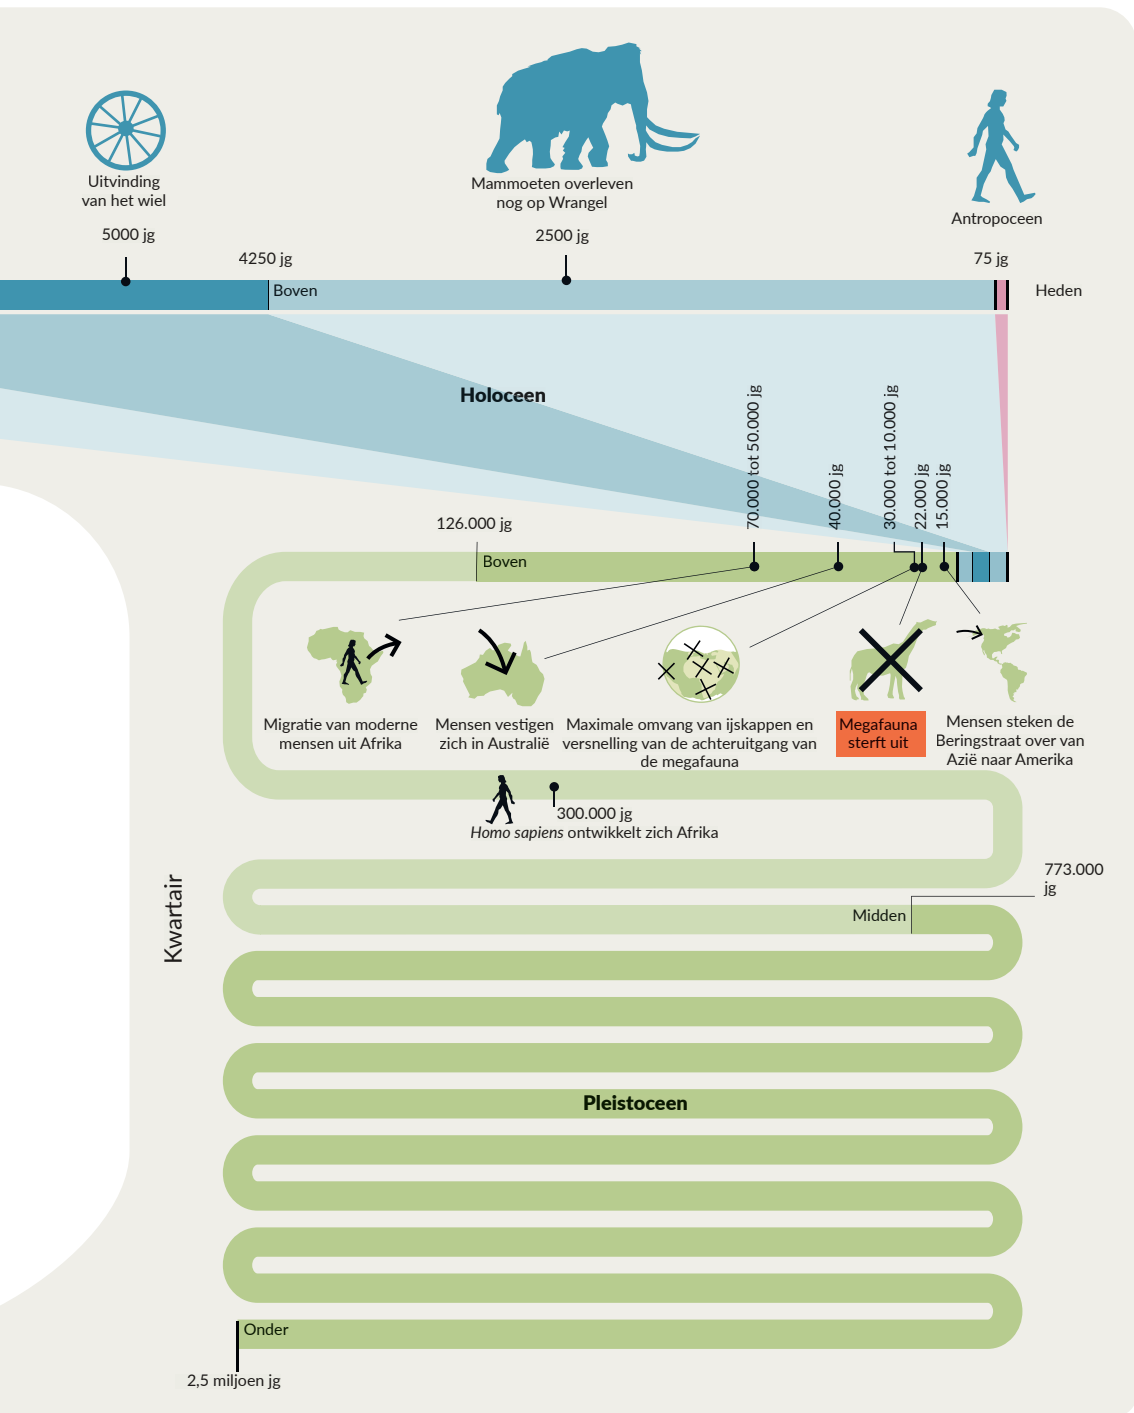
Uitvinding van het wiel

Mammoeten overleven nog op Wrangel

Antropoceen

5000 jg

4250 jg

2500 jg

75 jg

Boven

Heden

Holoceen

70.000 tot 50.000 jg

40.000 jg

30.000 tot 10.000 jg

22.000 jg

15.000 jg

126.000 jg

Boven

Migratie van moderne mensen uit Afrika

Mensen vestigen zich in Australië

Maximale omvang van ijskappen en versnelling van de achteruitgang van de megafauna

Megafauna sterft uit

Mensen steken de Beringstraat over van Azië naar Amerika

300.000 jg
*Homo sapiens* ontwikkelt zich Afrika

773.000 jg

Midden

Kwartair

Pleistoceen

Onder

2,5 miljoen jg